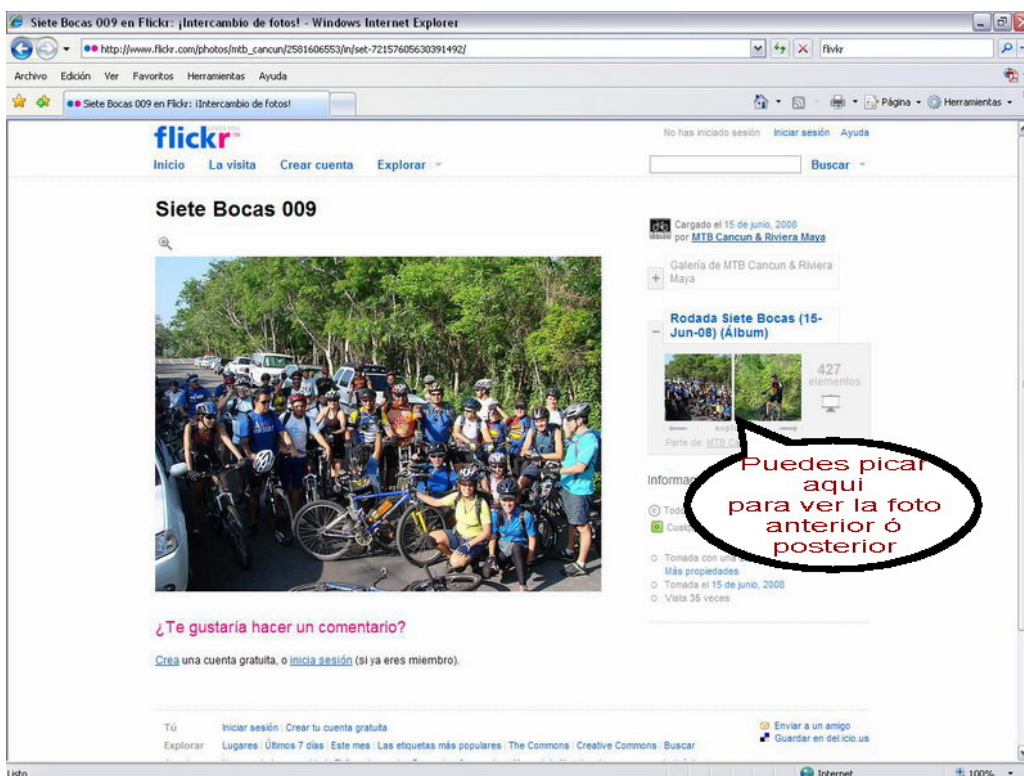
Siete Bocas 009 en Flickr: ¡Intercambio de fotos! - Windows Internet Explorer

http://www.flickr.com/photos/mtb_cancun/2581606553/in/set-72157605630391492/

flickr

Archivo Edición Ver Favoritos Herramientas Ayuda

Siete Bocas 009 en Flickr: ¡Intercambio de fotos!

Página • Herramientas •

flickr

No has iniciado sesión Iniciar sesión Ayuda

Inicio La visita Crear cuenta Explorar

Buscar

Siete Bocas 009

Cargado el 15 de junio, 2008 por MTB Cancun & Riviera Maya

Galería de MTB Cancun & Riviera Maya

Rodada Siete Bocas (15-Jun-08) (Álbum)

427 elementos

Parte de: MTB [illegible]

Informa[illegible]

Todo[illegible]

Cua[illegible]

Tomada con un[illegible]

Más propiedades

Tomada el 15 de junio, 2008

Vista 35 veces

Puedes picar aqui para ver la foto anterior ó posterior

¿Te gustaría hacer un comentario?

Crea una cuenta gratuita, o inicia sesión (si ya eres miembro).

Tú Iniciar sesión | Crear tu cuenta gratuita

Explorar Lugares | Últimos 7 días | Este mes | Las etiquetas más populares | The Commons | Creative Commons | Buscar

Enviar a un amigo

Guardar en del.icio.us

Listo

Internet

100%